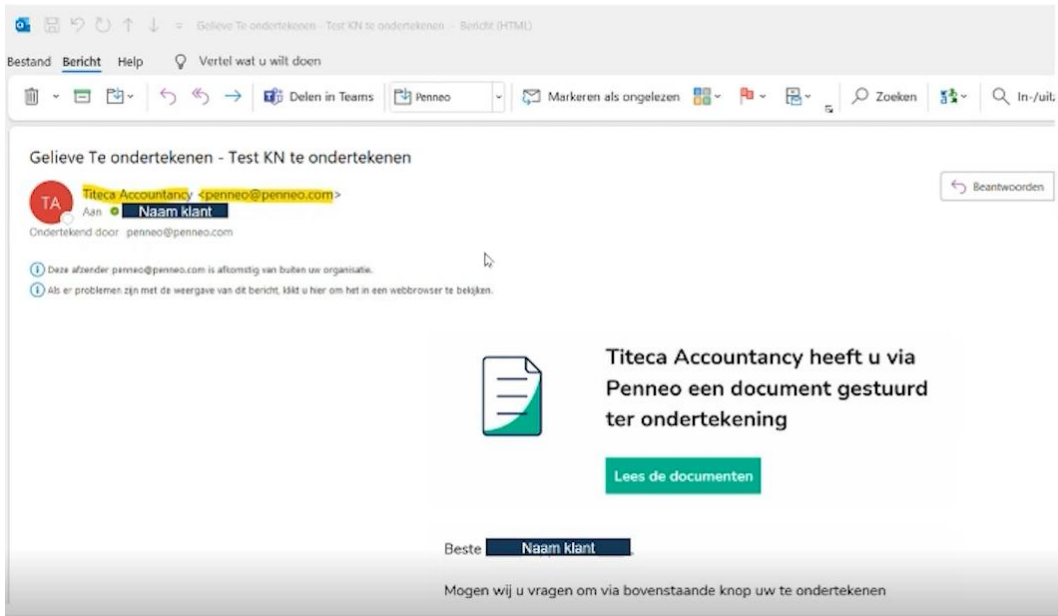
Gelieve Te ondertekenen - Test KN te ondertekenen - Bericht (HTML)

Bestand Bericht Help Vertel wat u wilt doen

Delen in Teams Penneo Markeren als ongelezen Zoeken In-/uit

Gelieve Te ondertekenen - Test KN te ondertekenen

TA Titeca Accountancy <penneo@penneo.com>
Aan Naam klant
Ondertekend door penneo@penneo.com

Beantwoorden

Deze afzender penneo@penneo.com is afkomstig van buiten uw organisatie.
Als er problemen zijn met de weergave van dit bericht, klikt u hier om het in een webbrowser te bekijken.

Titeca Accountancy heeft u via Penneo een document gestuurd ter ondertekening

Lees de documenten

Beste Naam klant,

Mogen wij u vragen om via bovenstaande knop uw te ondertekenen